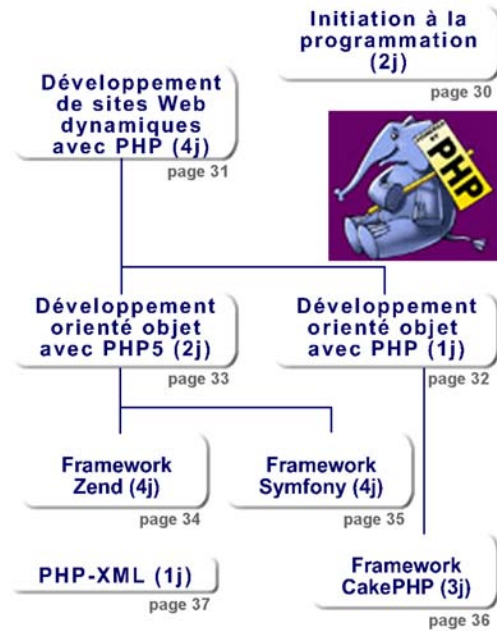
Initiation à la programmation (2j)
page 30

Développement de sites Web dynamiques avec PHP (4j)
page 31

PHP

Développement orienté objet avec PHP5 (2j)
page 33

Développement orienté objet avec PHP (1j)
page 32

Framework Zend (4j)
page 34

Framework Symfony (4j)
page 35

PHP-XML (1j)
page 37

Framework CakePHP (3j)
page 36